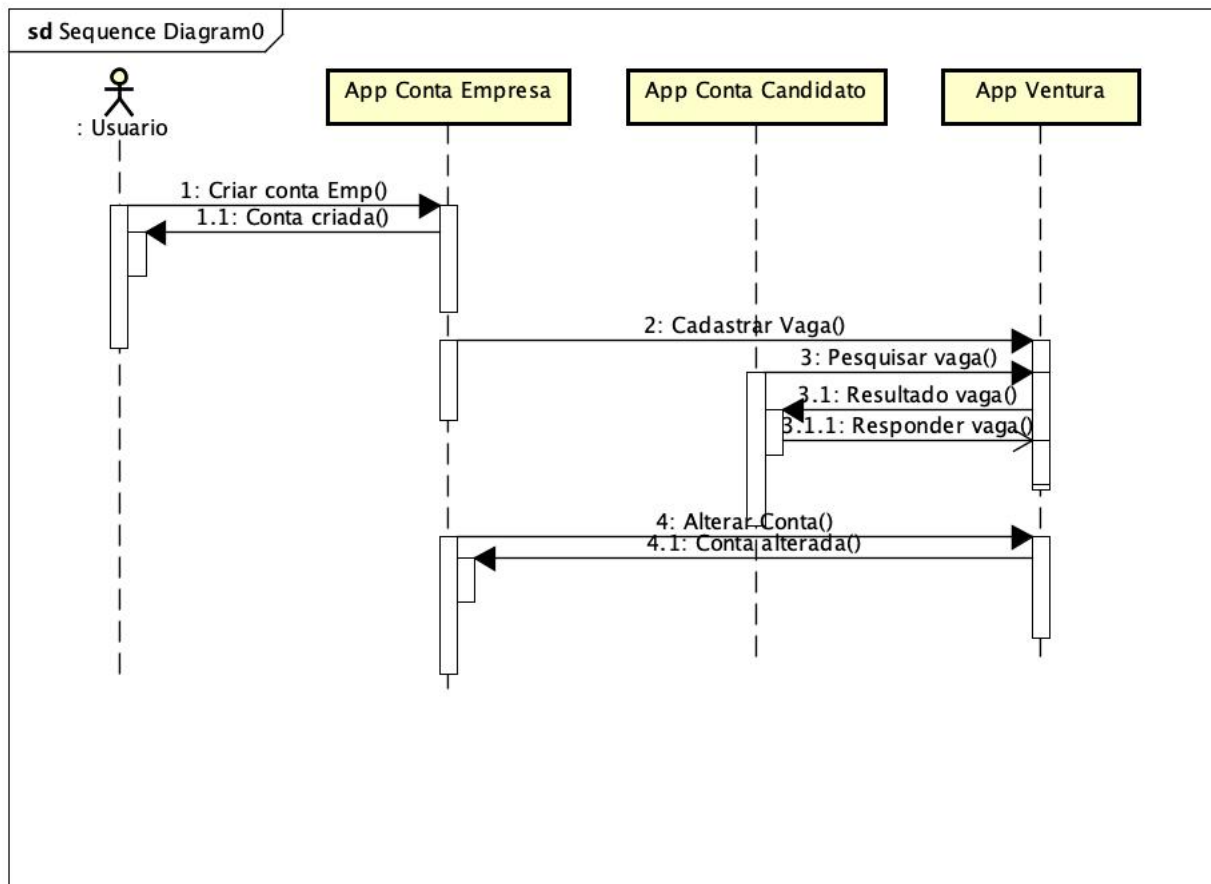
sd Sequence Diagram0

: Usuario

App Conta Empresa

App Conta Candidato

App Ventura

1: Criar conta Emp()

1.1: Conta criada()

2: Cadastrar Vaga()

3: Pesquisar vaga()

3.1: Resultado vaga()

3.1.1: Responder vaga()

4: Alterar Conta()

4.1: Conta alterada()